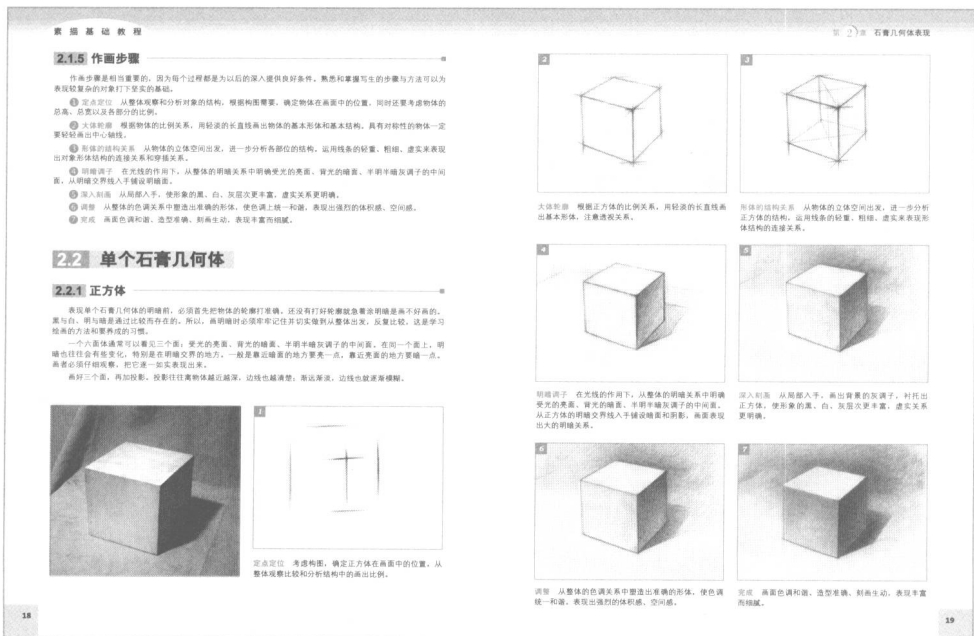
素描基础教程

2.1.5 作画步骤

作画步骤是相当重要的，因为每个过程都是为以后的深入提供良好条件，熟悉和掌握写生的步骤与方法可以为表现较复杂的对象打下坚实的基础。

① 定点定位　从整体观察和分析对象的结构，根据构图需要，确定物体在画面中的位置，同时还要考虑物体的总高、总宽以及各部分的比例。

② 大体轮廓　根据物体的比例关系，用轻淡的长直线画出物体的基本形体和基本结构，具有对称性的物体一定要轻轻画出中心轴线。

③ 形体的结构关系　从物体的立体空间出发，进一步分析各部位的结构，运用线条的轻重、粗细、虚实来表现出对象形体结构的连接关系和穿插关系。

④ 明暗调子　在光线的作用下，从整体的明暗关系中明确受光的亮面、背光的暗面、半明半暗灰调子的中间面，从明暗交界线入手铺设明暗面。

⑤ 深入刻画　从局部入手，使形象的黑、白、灰层次更丰富，虚实关系更明确。

⑥ 调整　从整体的色调关系中塑造出准确的形体，使色调上统一和谐，表现出强烈的体积感、空间感。

⑦ 完成　画面色调和谐、造型准确、刻画生动，表现丰富而细腻。

2.2 单个石膏几何体

2.2.1 正方体

表现单个石膏几何体的明暗前，必须首先把物体的轮廓打准确，还没有打好轮廓就急着涂明暗是画不好画的。黑与白、明与暗是通过比较而存在的，所以，画明暗时必须牢牢记住并切实做到从整体出发，反复比较，这是学习绘画的方法和要养成的习惯。

一个六面体通常可以看见三个面：受光的亮面、背光的暗面、半明半暗灰调子的中间面。在同一个面上，明暗色往往会有些变化，特别是在明暗交界的地方，一般是靠近暗面的地方要亮一点，靠近亮面的地方要暗一点，画者必须仔细观察，把它逐一如实表现出来。

画好三个面，再加投影，投影往往离物体越近越深，边线也越清楚，渐远渐淡，边线也就逐渐模糊。

1

定点定位　考虑构图，确定正方体在画面中的位置，从整体观察比较和分析结构中的高出比例。

18

第2章 石膏几何体表现

2

3

大体轮廓　根据正方体的比例关系，用轻淡的长直线画出基本形体，注意透视关系。

形体的结构关系　从物体的立体空间出发，进一步分析正方体的结构，运用线条的轻重、粗细、虚实来表现形体结构的连接关系。

4

5

明暗调子　在光线的作用下，从整体的明暗关系中明确受光的亮面、背光的暗面、半明半暗灰调子的中间面，从正方体的明暗交界线入手铺设暗面和阴影，画面表现出大的明暗关系。

深入刻画　从局部入手，画出背景的灰调子，衬托出正方体，使形象的黑、白、灰层次更丰富，虚实关系更明确。

6

7

调整　从整体的色调关系中塑造出准确的形体，使色调统一和谐，表现出强烈的体积感、空间感。

完成　画面色调和谐、造型准确、刻画生动，表现丰富而细腻。

19